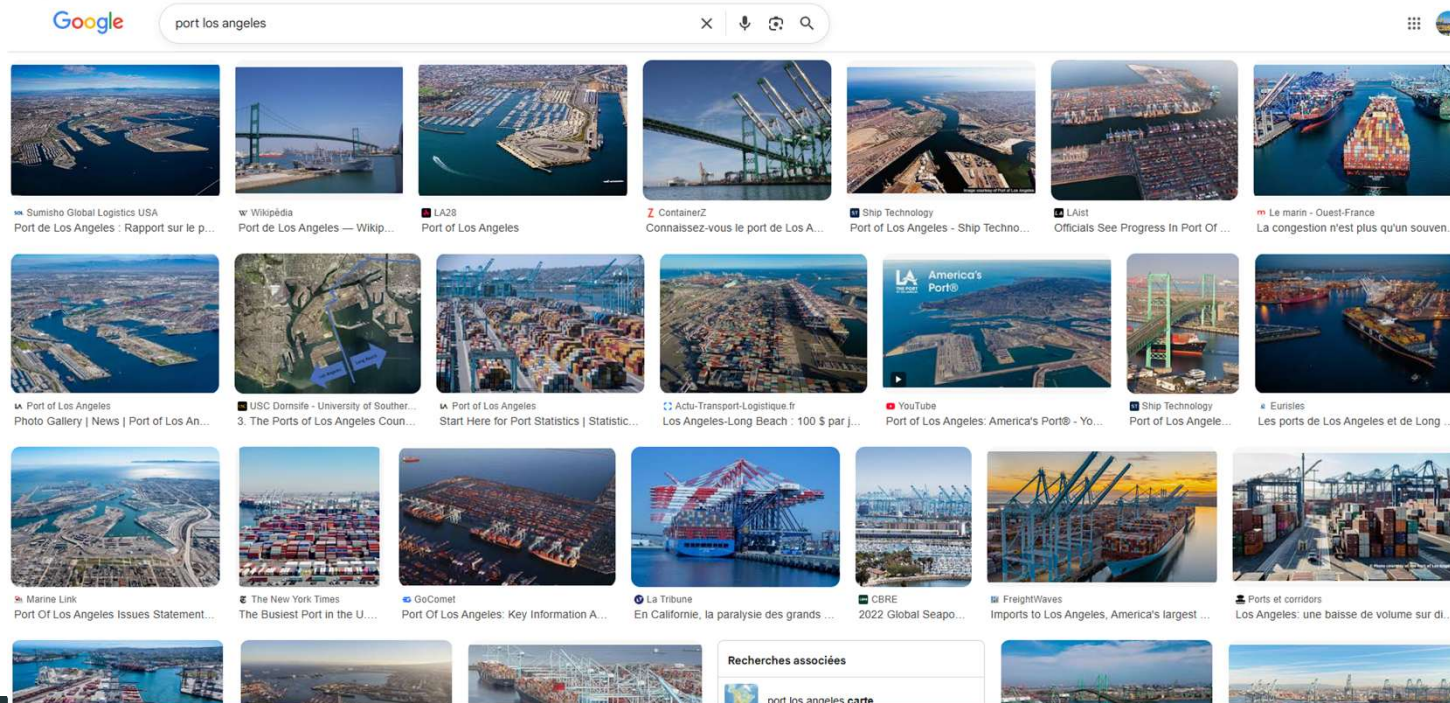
Google

port los angeles

Sumisho Global Logistics USA
Port de Los Angeles : Rapport sur le p...

Wikipédia
Port de Los Angeles — Wikip...

LA28
Port of Los Angeles

ContainerZ
Connaissez-vous le port de Los A...

Ship Technology
Port of Los Angeles - Ship Techno...

LAist
Officials See Progress In Port Of ...

Le marin - Ouest-France
La congestion n'est plus qu'un souven...

Port of Los Angeles
Photo Gallery | News | Port of Los An...

USC Dornsife - University of Souther...
3. The Ports of Los Angeles Coun...

Port of Los Angeles
Start Here for Port Statistics | Statistic...

Actu-Transport-Logistique.fr
Los Angeles-Long Beach : 100 $ par j...

LA America's Port®

YouTube
Port of Los Angeles: America's Port® - Yo...

Ship Technology
Port of Los Angele...

Eurisles
Les ports de Los Angeles et de Long ...

Marine Link
Port Of Los Angeles Issues Statement...

The New York Times
The Busiest Port in the U....

GoComet
Port Of Los Angeles: Key Information A...

La Tribune
En Californie, la paralysie des grands ...

CBRE
2022 Global Seapo...

FreightWaves
Imports to Los Angeles, America's largest ...

Ports et corridors
Los Angeles: une baisse de volume sur di...

Recherches associées

port los angeles carte